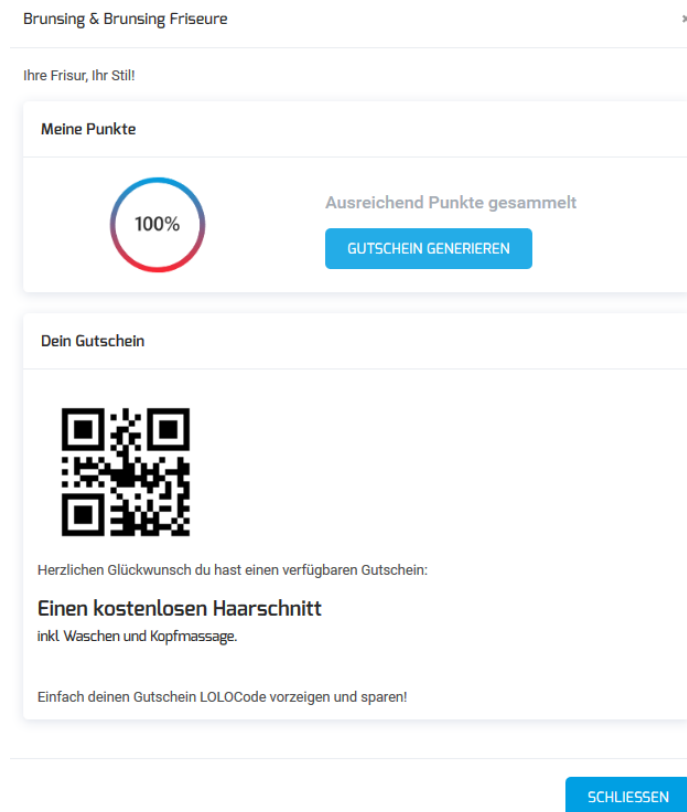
Brunsing & Brunsing Friseure

×

Ihre Frisur, Ihr Stil!

Meine Punkte

100%

Ausreichend Punkte gesammelt

GUTSCHEIN GENERIEREN

Dein Gutschein

Herzlichen Glückwunsch du hast einen verfügbaren Gutschein:

Einen kostenlosen Haarschnitt

inkl Waschen und Kopfmassage.

Einfach deinen Gutschein LOLOCode vorzeigen und sparen!

SCHLIESSEN